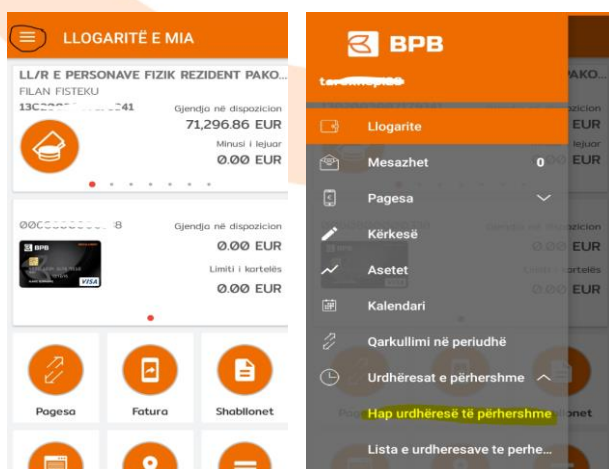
LLOGARITË E MIA

LL/R E PERSONAVE FIZIK REZIDENT PAKO...
FILAN FISTEKU
13C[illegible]241
Gjendja në dispozicion
71,296.86 EUR
Minusi i lejuar
0.00 EUR

00C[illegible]8
Gjendja në dispozicion
0.00 EUR
Limiti i kartelës
0.00 EUR

BPB
VISA

Pagesa
Fatura
Shabllonet

BPB
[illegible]

Llogarite
Mesazhet 0
Pagesa
Kërkesë
Asetet
Kalendari
Qarkullimi në periudhë
Urdhëresat e përhershme
Hap urdhëresë të përhershme
Lista e urdheresave te perhe...

PAKO...
zicion
EUR
lejuar
EUR
zicion
EUR
rtelës
EUR
llonet